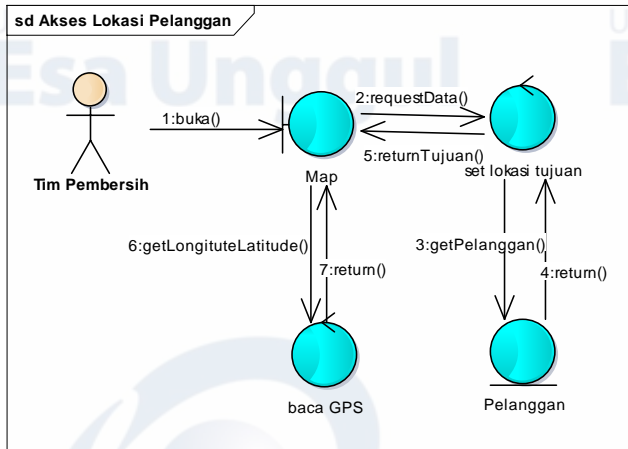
sd Akses Lokasi Pelanggan

Esa Unggul

Tim Pembersih

1:buka()

Map

2:requestData()

5:returnTujuan()

set lokasi tujuan

6:getLongituteLatitude()

7:return()

3:getPelanggan()

4:return()

baca GPS

Pelanggan